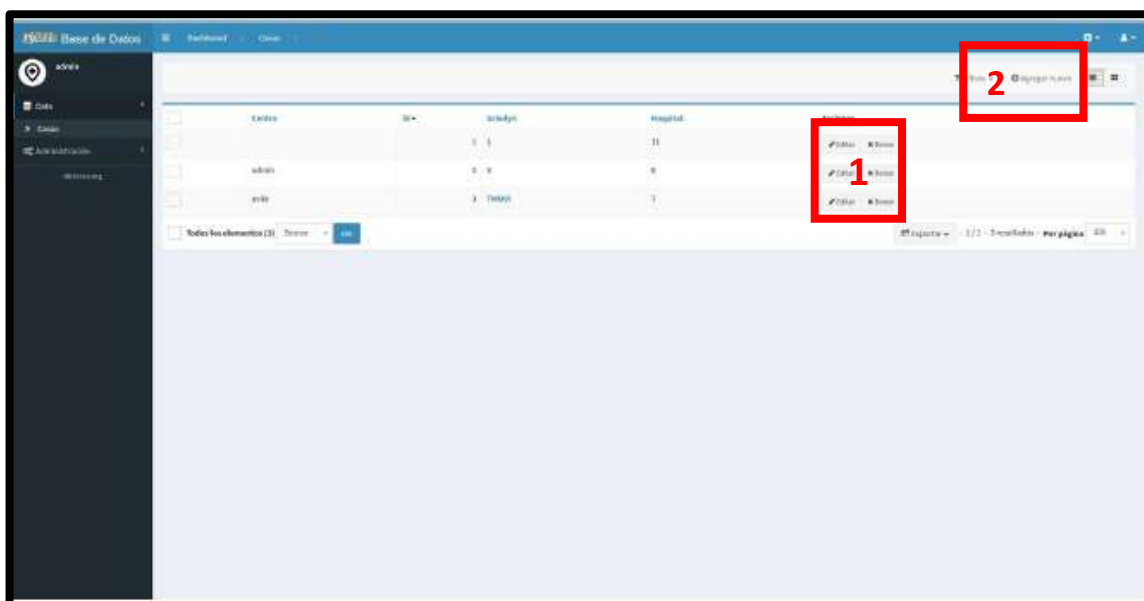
Base de Datos ≡ Dashboard Casos

admin

Datos
Casos
Administración

2 Agregar nuevo

Centro | Id | Gr... | Hospital | Acciones
 | 1 | 1 | 11 | Editar Borrar
admin | 2 | 9 | 8 | Editar Borrar
avila | 3 | 78999 | 7 | Editar Borrar

1

Todos los elementos (3) Borrar Ok

Exportar 1/1 - 3 resultados Per página 20